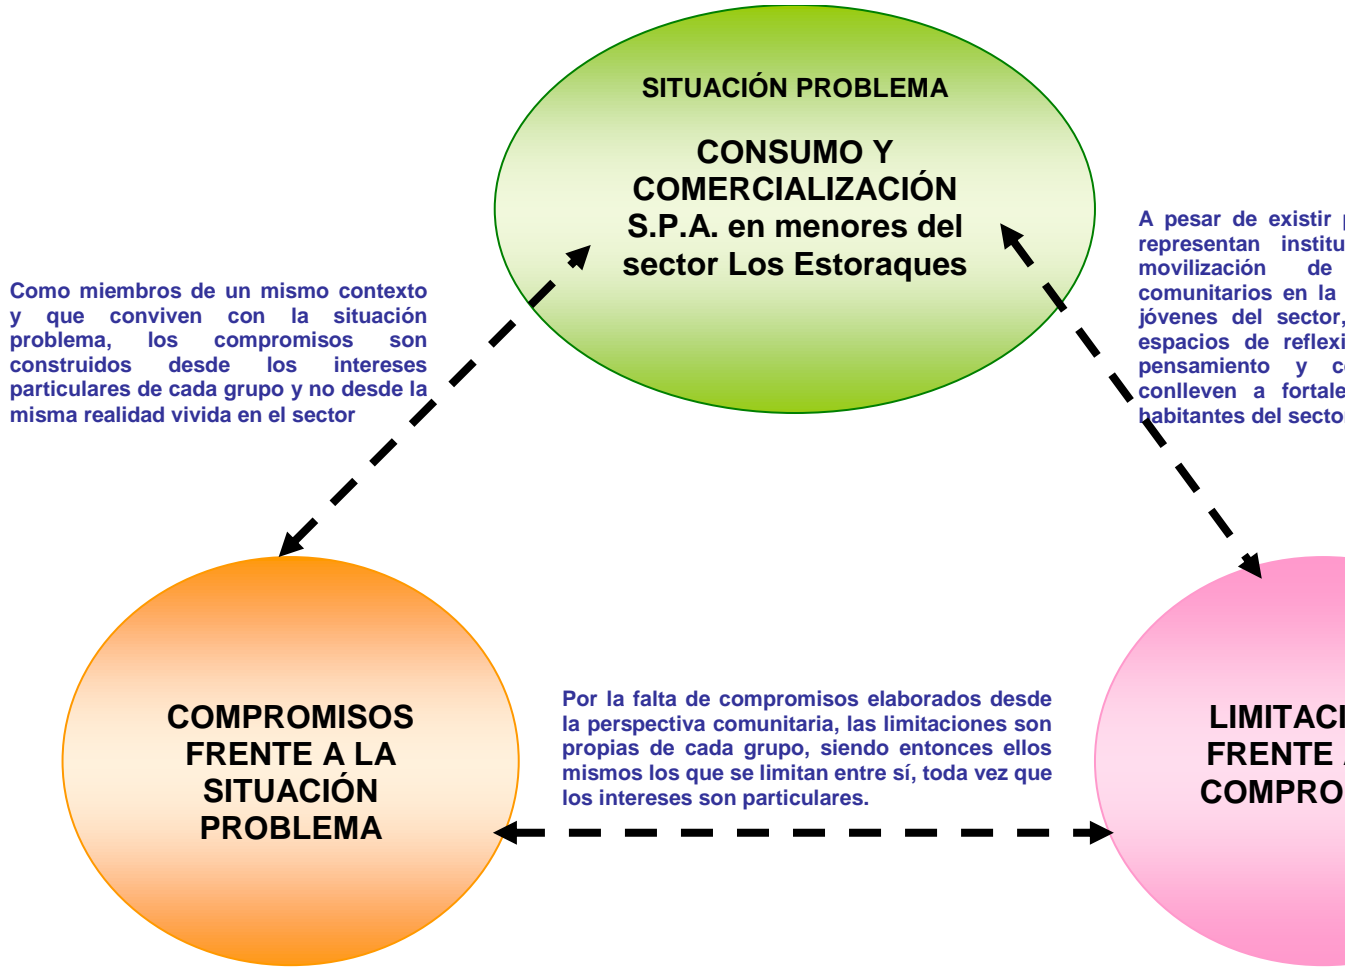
SITUACIÓN PROBLEMA

CONSUMO Y COMERCIALIZACIÓN S.P.A. en menores del sector Los Estoraques

Como miembros de un mismo contexto y que conviven con la situación problema, los compromisos son construidos desde los intereses particulares de cada grupo y no desde la misma realidad vivida en el sector

A pesar de existir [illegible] representan institu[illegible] movilización de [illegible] comunitarios en la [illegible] jóvenes del sector, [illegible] espacios de reflexi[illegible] pensamiento y c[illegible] conlleven a fortale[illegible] habitantes del secto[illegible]

COMPROMISOS FRENTE A LA SITUACIÓN PROBLEMA

Por la falta de compromisos elaborados desde la perspectiva comunitaria, las limitaciones son propias de cada grupo, siendo entonces ellos mismos los que se limitan entre sí, toda vez que los intereses son particulares.

LIMITAC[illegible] FRENTE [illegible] COMPRO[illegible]